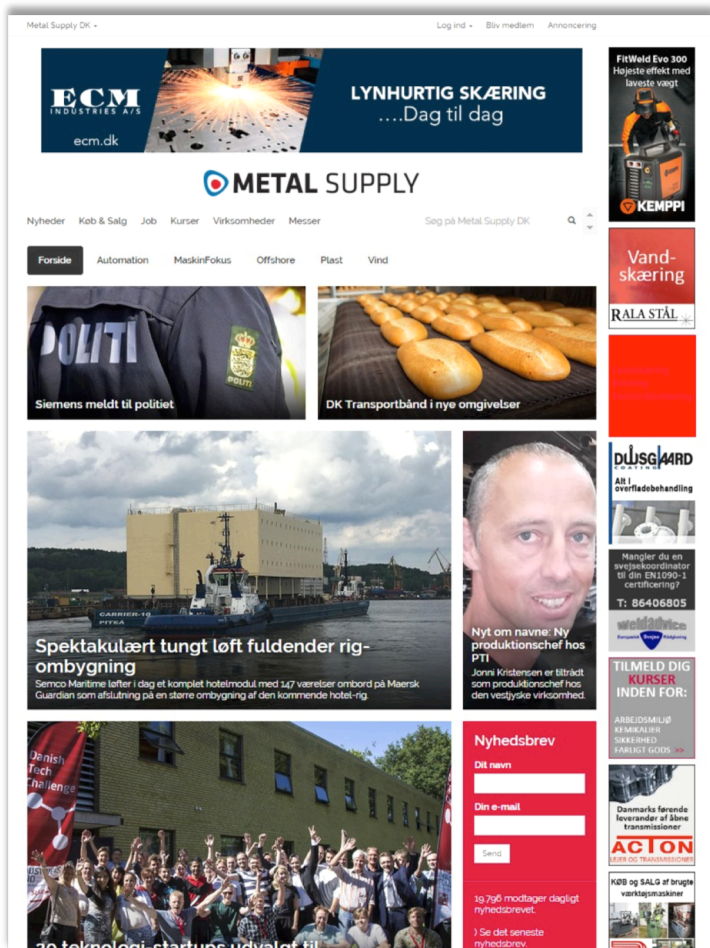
Metal Supply DK ▾

Log ind ▾ Bliv medlem Annoncering

ECM INDUSTRIES A/S
ecm.dk
LYNHURTIG SKÆRING
....Dag til dag

FitWeld Evo 300
Højeste effekt med laveste vægt
KEMPPI

METAL SUPPLY

Nyheder Køb & Salg Job Kurser Virksomheder Messer

Søg på Metal Supply DK

Forside Automation MaskinFokus Offshore Plast Vind

Vand-skæring
RALA STÅL

POLITI

Siemens meldt til politiet

DK Transportbånd i nye omgivelser

DUSGAARD
Alt i overfladebehandling

Mangler du en svejsekoordinator til din EN1090-1 certificering?
T: 86406805
weldadvice

CARRIER-10
PITEÅ

Spektakulært tungt løft fuldender rig-ombygning
Semco Maritime løfter i dag et komplet hotelmodul med 147 værelser ombord på Maersk Guardian som afslutning på en større ombygning af den kommende hotel-rig.

Nyt om navne: Ny produktionschef hos PTI
Jonni Kristensen er tiltrådt som produktionschef hos den vestjyske virksomhed.

TILMELD DIG KURSER INDEN FOR:
ARBEJDSMILJØ
KEMIKALIER
SIKKERHED
FARLIGT GODS >>

Danish Tech Challenge

Nyhedsbrev
Dit navn
Din e-mail
Send

19.796 modtager dagligt nyhedsbrevet.

› Se det seneste nyhedsbrev.

Danmarks førende leverandør af åbne transmissioner
ACTON
LEJER OG TRANSMISSIONER

KØB og SALG af brugte værktøjsmaskiner

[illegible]